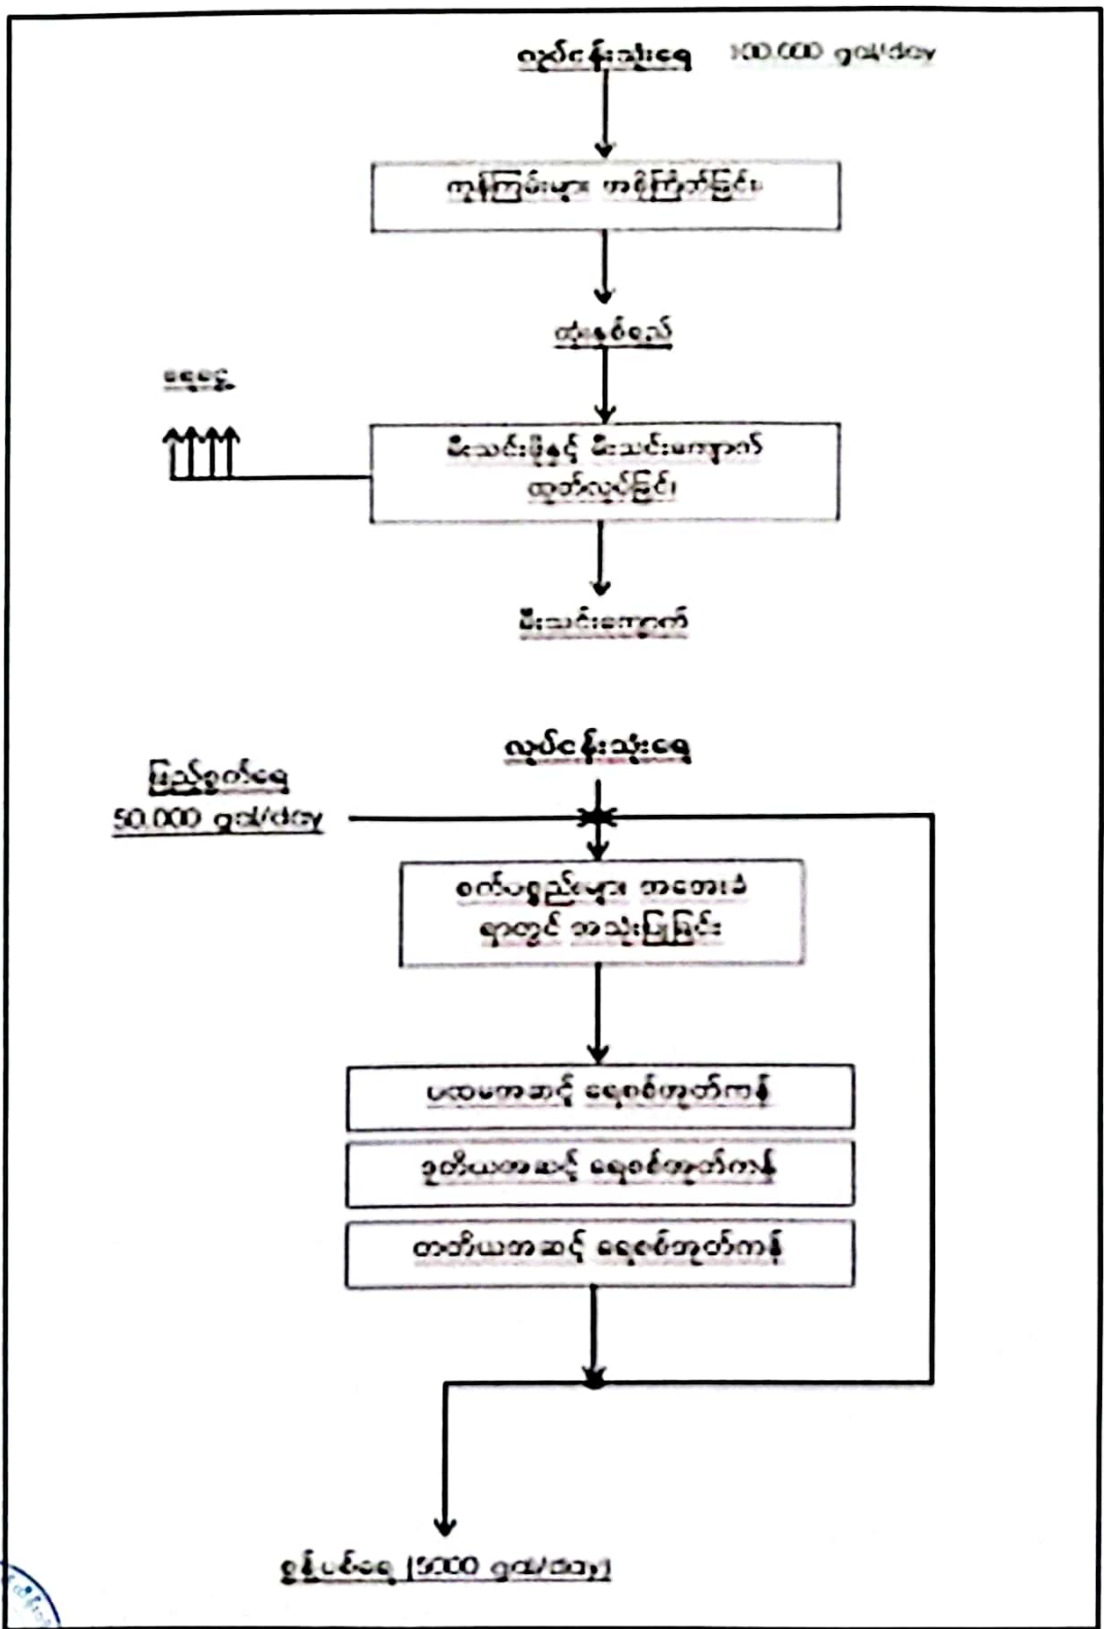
လုပ်ငန်းသုံးရေ 100,000 gal/day

ကုန်ကြမ်းများ အစိုင်ကြိတ်ခြင်း

ထုံးနှစ်ရည်

ရေငွေ့

မီးသင်းဖိုနှင့် မီးသင်းကျောက် ထုတ်လုပ်ခြင်း

မီးသင်းကျောက်

လုပ်ငန်းသုံးရေ

ဖြည့်စွက်ရေ 50,000 gal/day

စက်ပစ္စည်းများ အအေးခံ ရာတွင် အသုံးပြုခြင်း

ပထမအဆင့် ရေစစ်အုတ်ကန်

ဒုတိယအဆင့် ရေစစ်အုတ်ကန်

တတိယအဆင့် ရေစစ်အုတ်ကန်

စွန့်ပစ်ရေ (5000 gal/day)